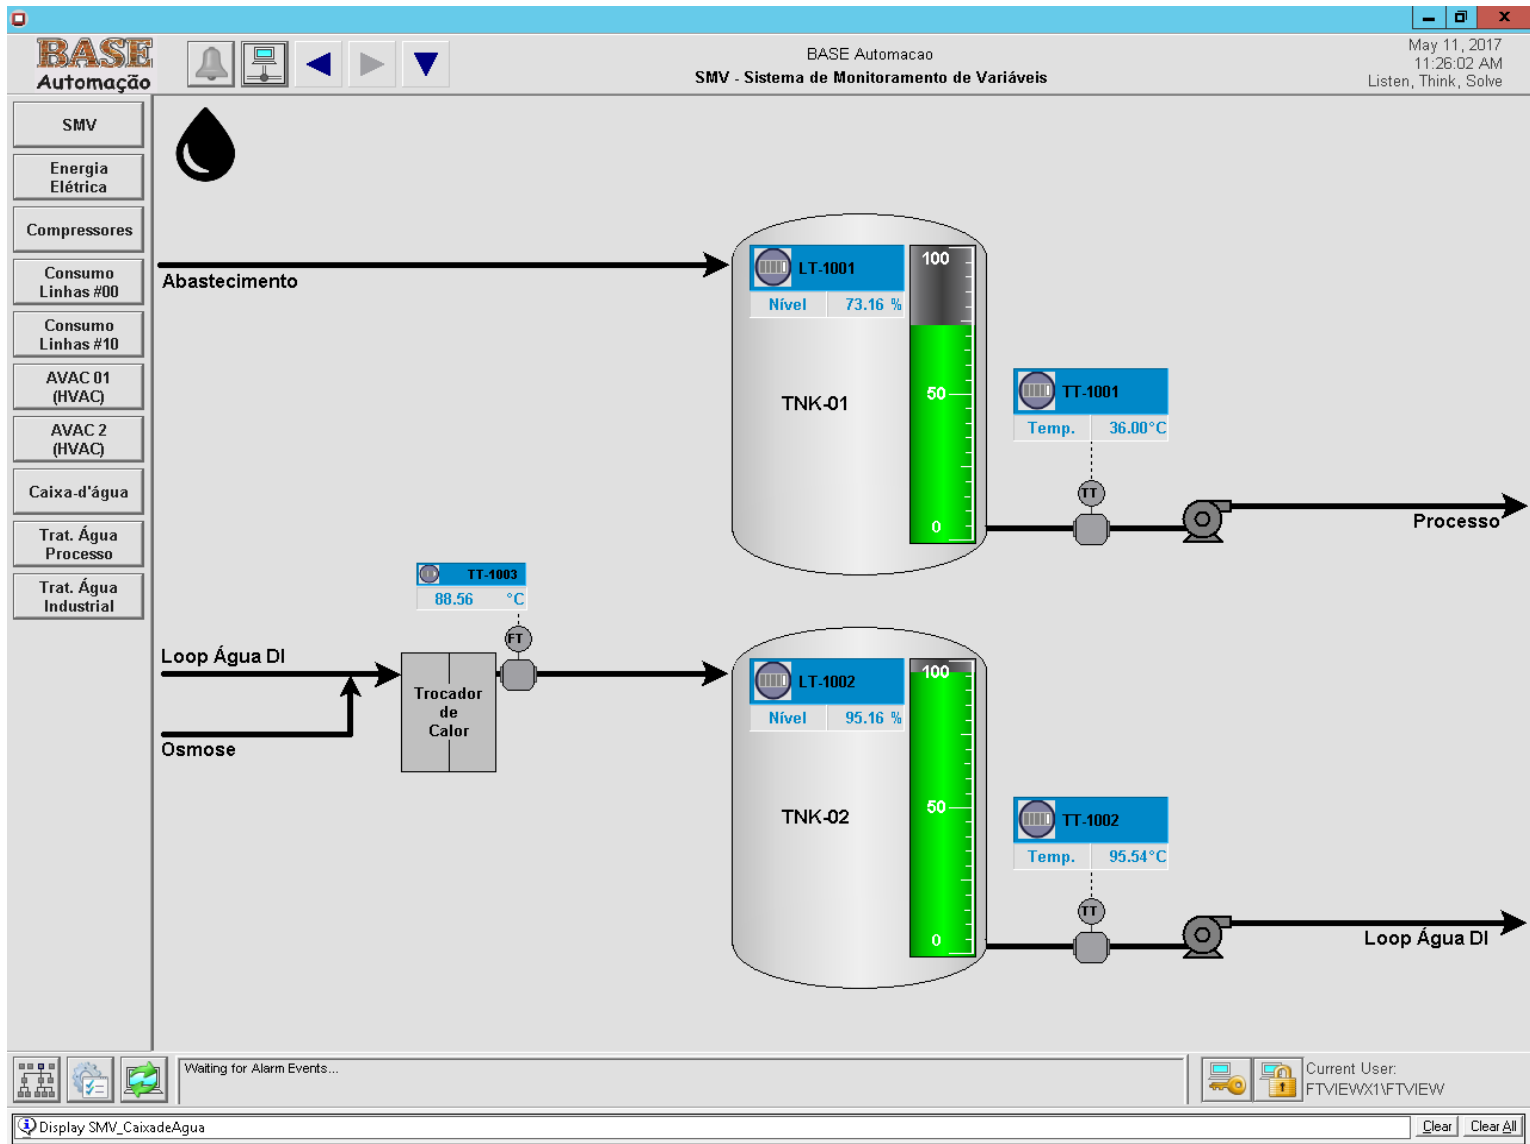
BASE Automação

BASE Automacao
SMV - Sistema de Monitoramento de Variáveis

May 11, 2017
11:26:02 AM
Listen, Think, Solve

SMV
Energia Elétrica
Compressores
Consumo Linhas #00
Consumo Linhas #10
AVAC 01 (HVAC)
AVAC 2 (HVAC)
Caixa-d'água
Trat. Água Processo
Trat. Água Industrial

Abastecimento

LT-1001
Nível 73.16 %
100
50
0
TNK-01

TT-1001
Temp. 36.00°C
TT
Processo

TT-1003
88.56 °C
FT

Loop Água DI
Osmose
Trocador de Calor

LT-1002
Nível 95.16 %
100
50
0
TNK-02

TT-1002
Temp. 95.54°C
TT
Loop Água DI

Waiting for Alarm Events...
Current User:
FTVIEWX1\FTVIEW

Display SMV_CaixadeAgua
Clear
Clear All